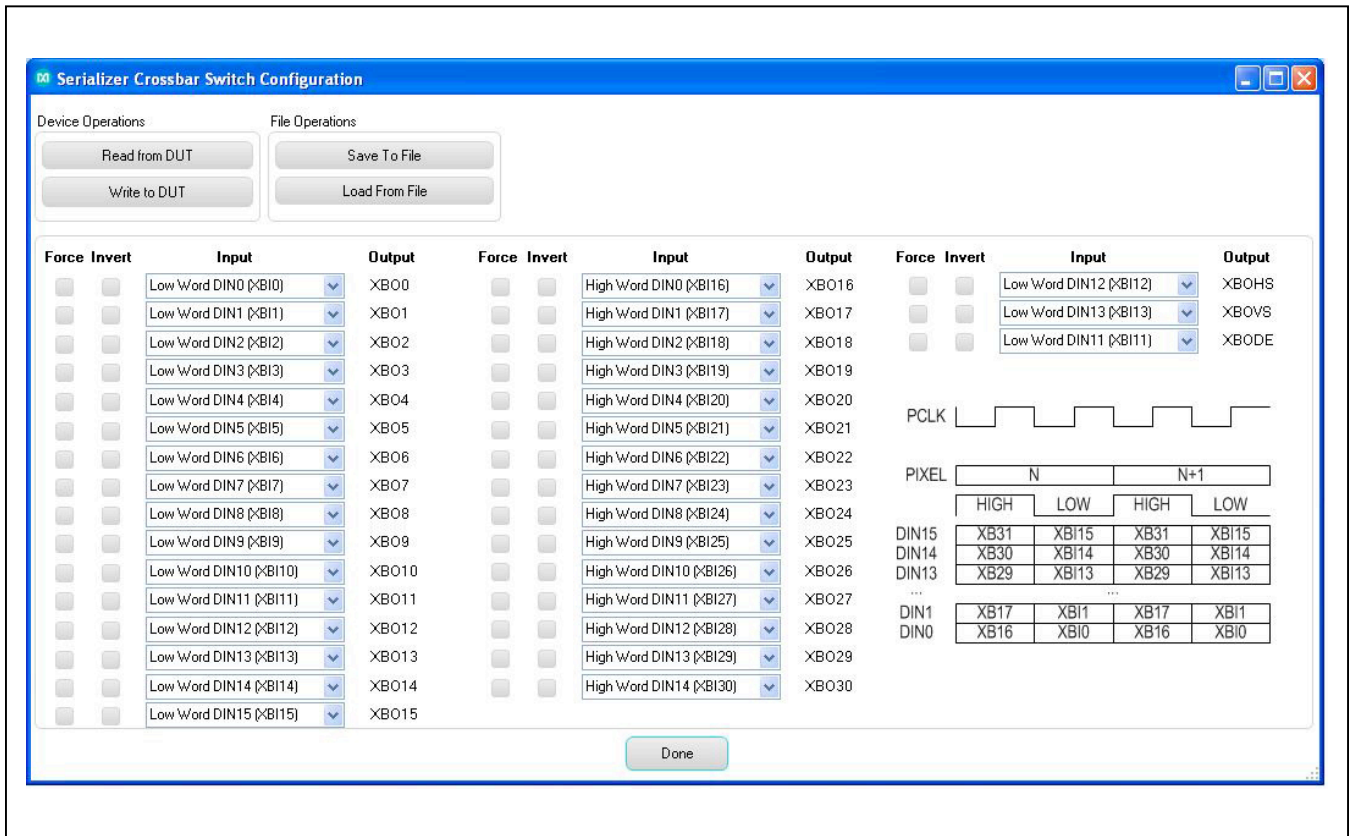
Serializer Crossbar Switch Configuration

Device Operations
Read from DUT
Write to DUT

File Operations
Save To File
Load From File

| Force | Invert | Input | Output |
|---|---|---|---|
| | | Low Word DIN0 (XBI0) | XBO0 |
| | | Low Word DIN1 (XBI1) | XBO1 |
| | | Low Word DIN2 (XBI2) | XBO2 |
| | | Low Word DIN3 (XBI3) | XBO3 |
| | | Low Word DIN4 (XBI4) | XBO4 |
| | | Low Word DIN5 (XBI5) | XBO5 |
| | | Low Word DIN6 (XBI6) | XBO6 |
| | | Low Word DIN7 (XBI7) | XBO7 |
| | | Low Word DIN8 (XBI8) | XBO8 |
| | | Low Word DIN9 (XBI9) | XBO9 |
| | | Low Word DIN10 (XBI10) | XBO10 |
| | | Low Word DIN11 (XBI11) | XBO11 |
| | | Low Word DIN12 (XBI12) | XBO12 |
| | | Low Word DIN13 (XBI13) | XBO13 |
| | | Low Word DIN14 (XBI14) | XBO14 |
| | | Low Word DIN15 (XBI15) | XBO15 |

| Force | Invert | Input | Output |
|---|---|---|---|
| | | High Word DIN0 (XBI16) | XBO16 |
| | | High Word DIN1 (XBI17) | XBO17 |
| | | High Word DIN2 (XBI18) | XBO18 |
| | | High Word DIN3 (XBI19) | XBO19 |
| | | High Word DIN4 (XBI20) | XBO20 |
| | | High Word DIN5 (XBI21) | XBO21 |
| | | High Word DIN6 (XBI22) | XBO22 |
| | | High Word DIN7 (XBI23) | XBO23 |
| | | High Word DIN8 (XBI24) | XBO24 |
| | | High Word DIN9 (XBI25) | XBO25 |
| | | High Word DIN10 (XBI26) | XBO26 |
| | | High Word DIN11 (XBI27) | XBO27 |
| | | High Word DIN12 (XBI28) | XBO28 |
| | | High Word DIN13 (XBI29) | XBO29 |
| | | High Word DIN14 (XBI30) | XBO30 |

| Force | Invert | Input | Output |
|---|---|---|---|
| | | Low Word DIN12 (XBI12) | XBOHS |
| | | Low Word DIN13 (XBI13) | XBOVS |
| | | Low Word DIN11 (XBI11) | XBODE |

PCLK

| PIXEL | N | | N+1 | |
|---|---|---|---|---|
| | HIGH | LOW | HIGH | LOW |
| DIN15 | XB31 | XBI15 | XB31 | XBI15 |
| DIN14 | XB30 | XBI14 | XB30 | XBI14 |
| DIN13 | XB29 | XBI13 | XB29 | XBI13 |
| ... | | ... | | |
| DIN1 | XB17 | XBI1 | XB17 | XBI1 |
| DIN0 | XB16 | XBI0 | XB16 | XBI0 |

Done